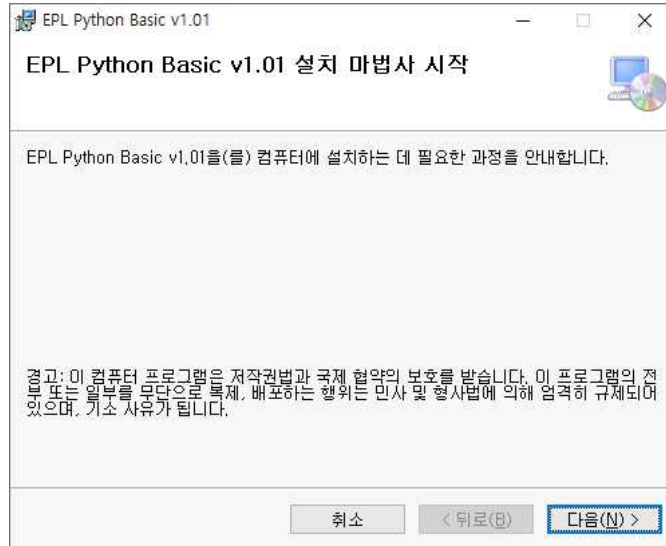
EPL Python Basic v1.01

EPL Python Basic v1.01 설치 마법사 시작

EPL Python Basic v1.01을(를) 컴퓨터에 설치하는 데 필요한 과정을 안내합니다.

경고: 이 컴퓨터 프로그램은 저작권법과 국제 협약의 보호를 받습니다. 이 프로그램의 전부 또는 일부를 무단으로 복제, 배포하는 행위는 민사 및 형사법에 의해 엄격히 규제되어 있으며, 기소 사유가 됩니다.

취소 | < 뒤로(B) | 다음(N) >